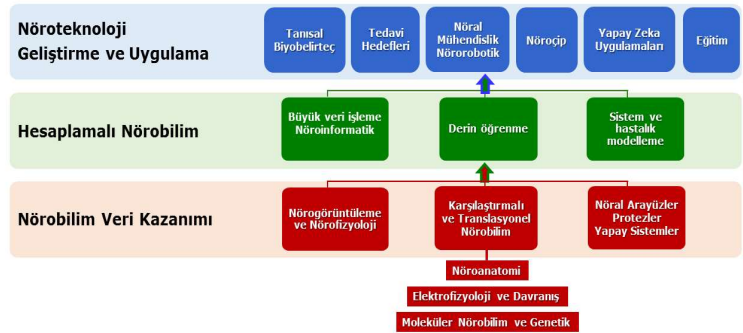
Nöroteknoloji Geliştirme ve Uygulama

Tanısal Biyobelirteç

Tedavi Hedefleri

Nöral Mühendislik Nörorobotik

Nöroçip

Yapay Zeka Uygulamaları

Eğitim

Hesaplamalı Nörobilim

Büyük veri işleme Nöroinformatik

Derin öğrenme

Sistem ve hastalık modelleme

Nörobilim Veri Kazanımı

Nörogörüntüleme ve Nörofizyoloji

Karşılaştırmalı ve Translasyonel Nörobilim

Nöral Arayüzler Protezler Yapay Sistemler

Nöroanatomi

Elektrofizyoloji ve Davranış

Moleküler Nörobilim ve Genetik